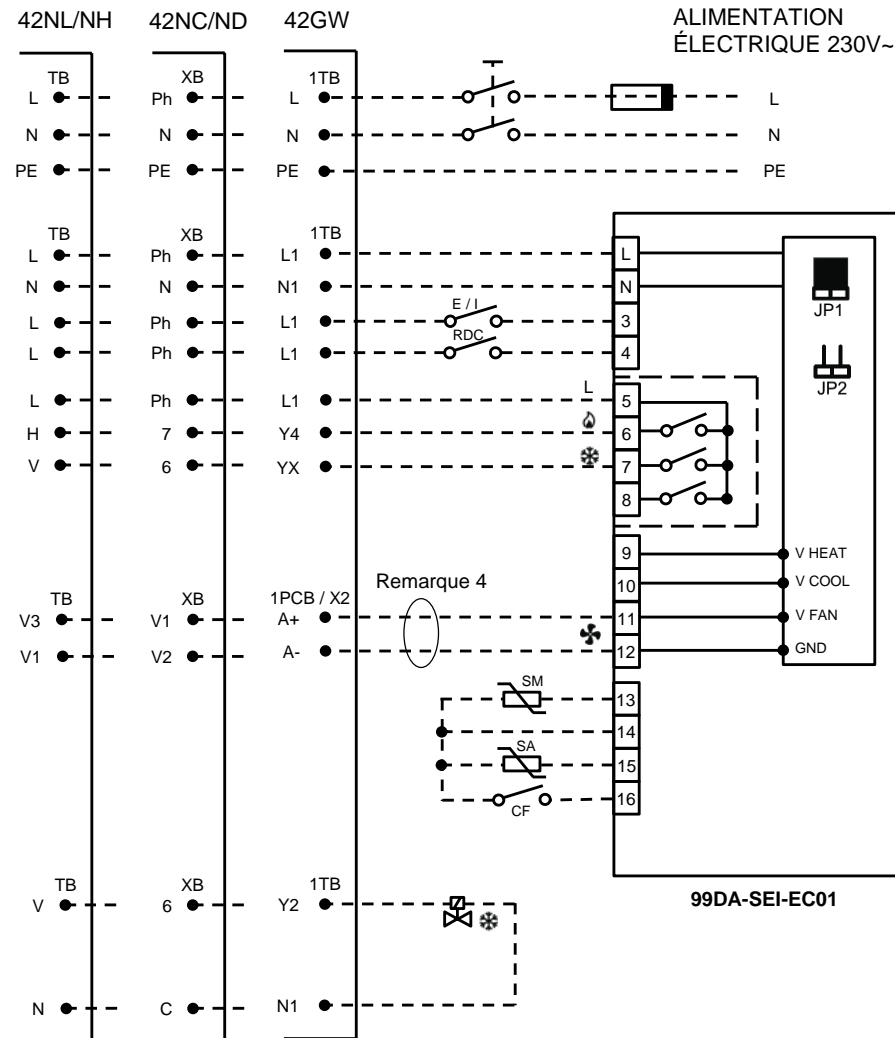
42NL/NH 42NC/ND 42GW

ALIMENTATION ÉLECTRIQUE 230V~

TB
L
N
PE

XB
Ph
N
PE

1TB
L
N
PE

L
N
PE

TB
L
N
L
L
L
H
V

XB
Ph
N
Ph
Ph
Ph
7
6

1TB
L1
N1
L1
L1
L1
Y4
YX

E / I
RDC

L
N
3
4
L
5
6
7
8

JP1
JP2

9
10
11
12

V HEAT
V COOL
V FAN
GND

TB
V3
V1

XB
V1
V2

1PCB / X2
A+
A-

Remarque 4

SM
SA
CF

13
14
15
16

TB
V
N

XB
6
C

1TB
Y2
N1

99DA-SEI-EC01